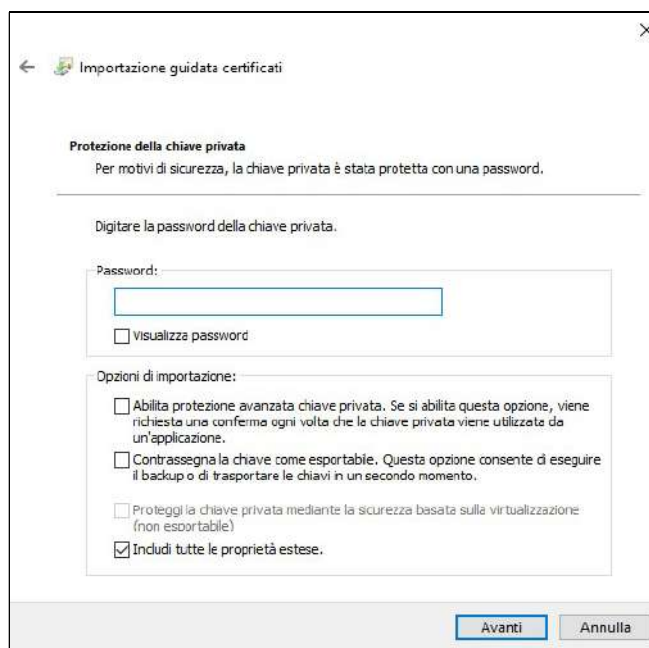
Importazione guidata certificati

Protezione della chiave privata

Per motivi di sicurezza, la chiave privata è stata protetta con una password.

Digitare la password della chiave privata.

Password:

Visualizza password

Opzioni di importazione:

Abilita protezione avanzata chiave privata. Se si abilita questa opzione, viene richiesta una conferma ogni volta che la chiave privata viene utilizzata da un'applicazione.

Contrassegna la chiave come esportabile. Questa opzione consente di eseguire il backup o di trasportare le chiavi in un secondo momento.

Proteggi la chiave privata mediante la sicurezza basata sulla virtualizzazione (non esportabile)

Includi tutte le proprietà estese.

Avanti

Annulla